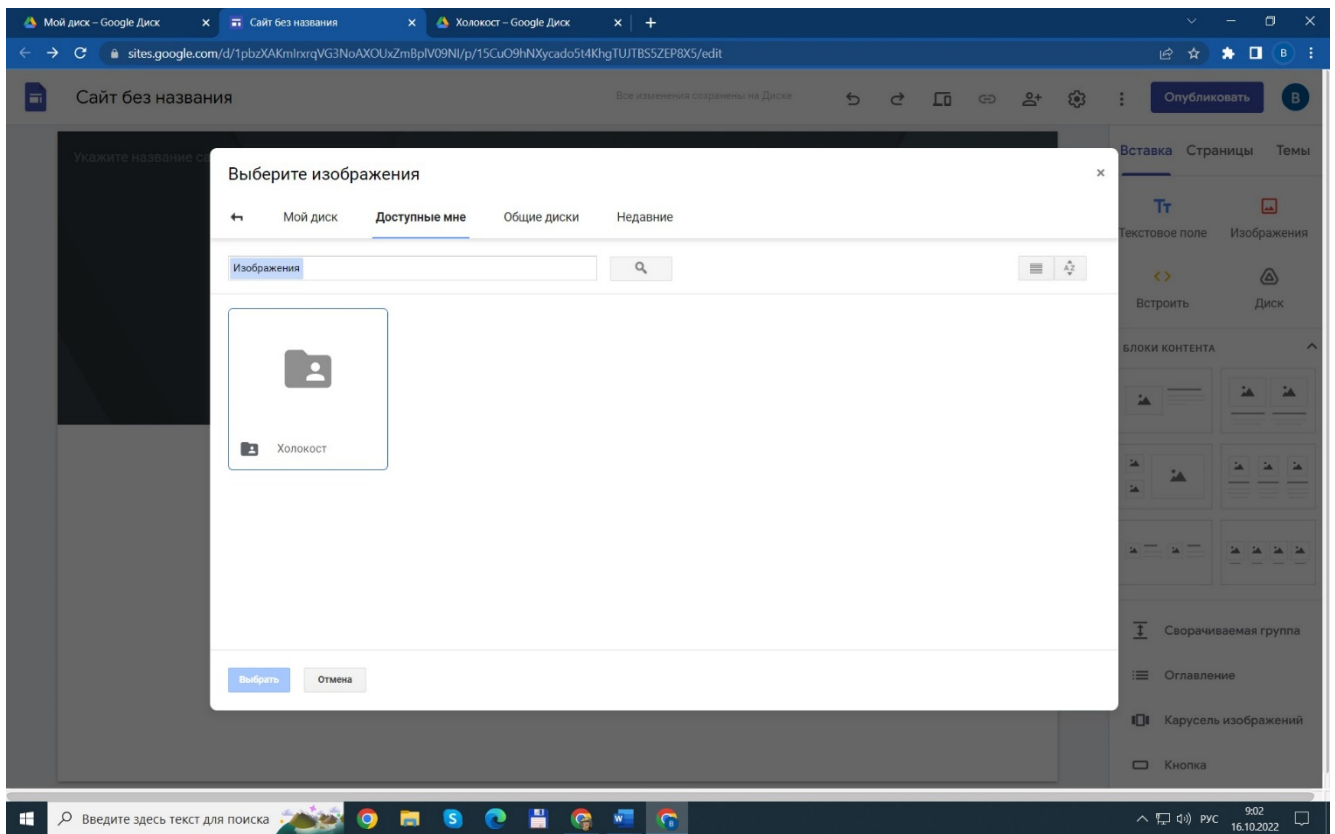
Мой диск – Google Диск ×
Сайт без названия ×
Холокост – Google Диск ×
+

sites.google.com/d/1pbzXAKmlrxrqVG3NoAXOUxZmBplV09NI/p/15CuO9hNXycado5t4KhgTUJTBS5ZEP8X5/edit

Сайт без названия
Все изменения сохранены на Диске
Опубликовать
B

Укажите название са

Выберите изображения
×
Мой диск
Доступные мне
Общие диски
Недавние

Изображения

Холокост

Выбрать
Отмена

Вставка
Страницы
Темы
Текстовое поле
Изображения
Встроить
Диск
БЛОКИ КОНТЕНТА
Сворачиваемая группа
Оглавление
Карусель изображений
Кнопка

Введите здесь текст для поиска
РУС
9:02
16.10.2022